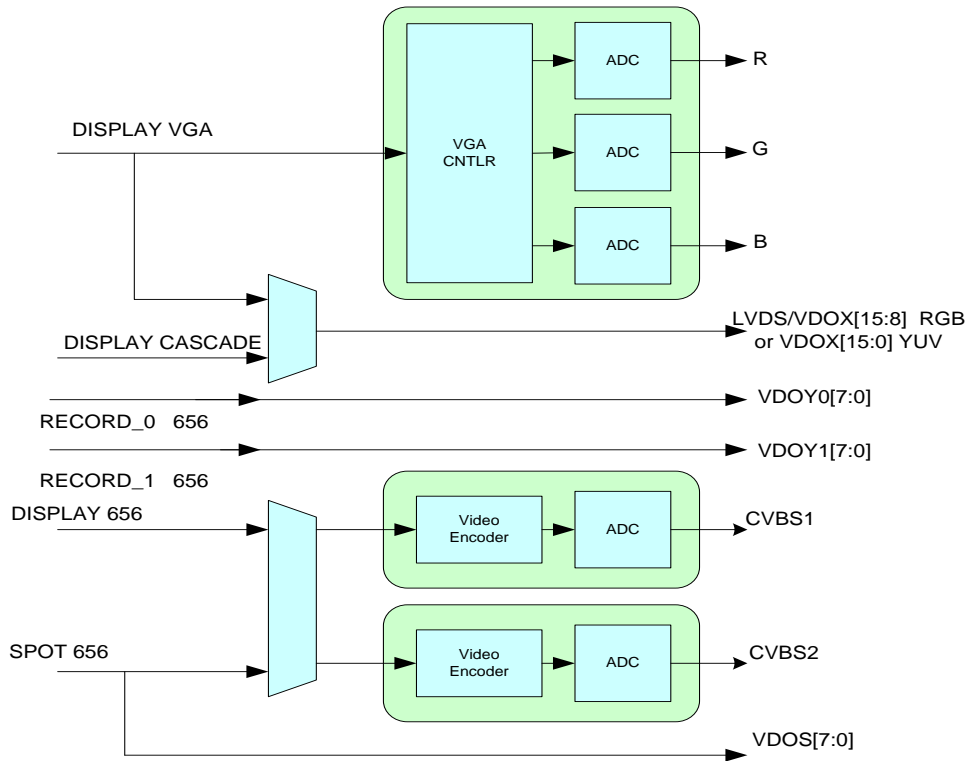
ADC

R

DISPLAY VGA

VGA CNTLR

ADC

G

ADC

B

DISPLAY CASCADE

LVDS/VDOX[15:8] RGB or VDOX[15:0] YUV

VDOY0[7:0]

RECORD_0 656

VDOY1[7:0]

RECORD_1 656

DISPLAY 656

Video Encoder

ADC

CVBS1

SPOT 656

Video Encoder

ADC

CVBS2

VDOS[7:0]